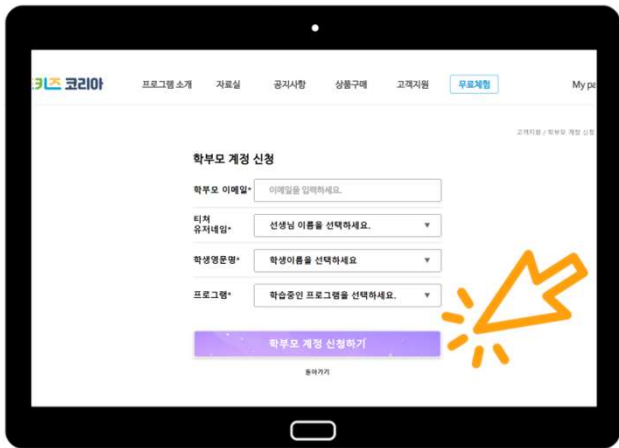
키즈 코리아 프로그램 소개 자료실 공지사항 상품구매 고객지원 무료체험 My pa

고객지원 / 학부모 계정 신

학부모 계정 신청

학부모 이메일* 이메일을 입력하세요.

티처 유저네임* 선생님 이름을 선택하세요. ▼

학생영문명* 학생이름을 선택하세요 ▼

프로그램* 학습중인 프로그램을 선택하세요. ▼

학부모 계정 신청하기

돌아가기